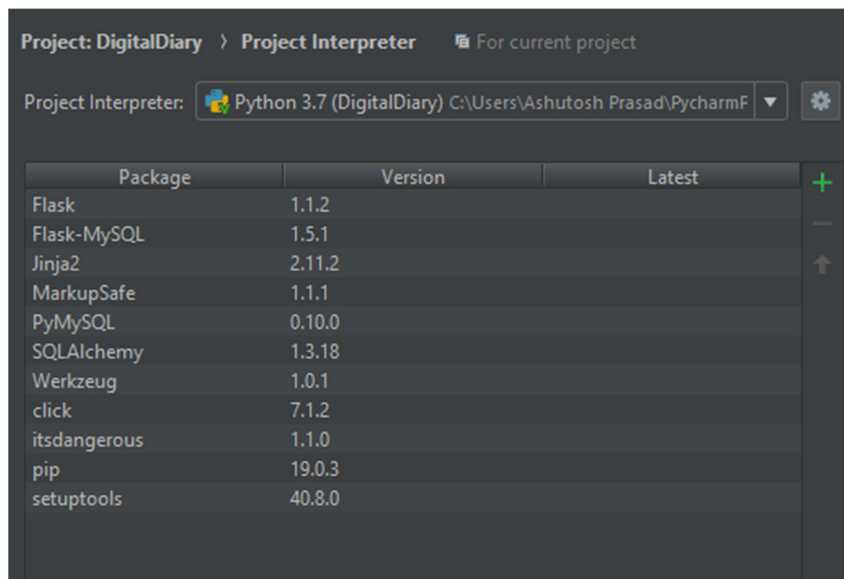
Project: DigitalDiary › Project Interpreter For current project

Project Interpreter: Python 3.7 (DigitalDiary) C:\Users\Ashutosh Prasad\PycharmP

| Package | Version | Latest |
|---|---|---|
| Flask | 1.1.2 | |
| Flask-MySQL | 1.5.1 | |
| Jinja2 | 2.11.2 | |
| MarkupSafe | 1.1.1 | |
| PyMySQL | 0.10.0 | |
| SQLAlchemy | 1.3.18 | |
| Werkzeug | 1.0.1 | |
| click | 7.1.2 | |
| itsdangerous | 1.1.0 | |
| pip | 19.0.3 | |
| setuptools | 40.8.0 | |